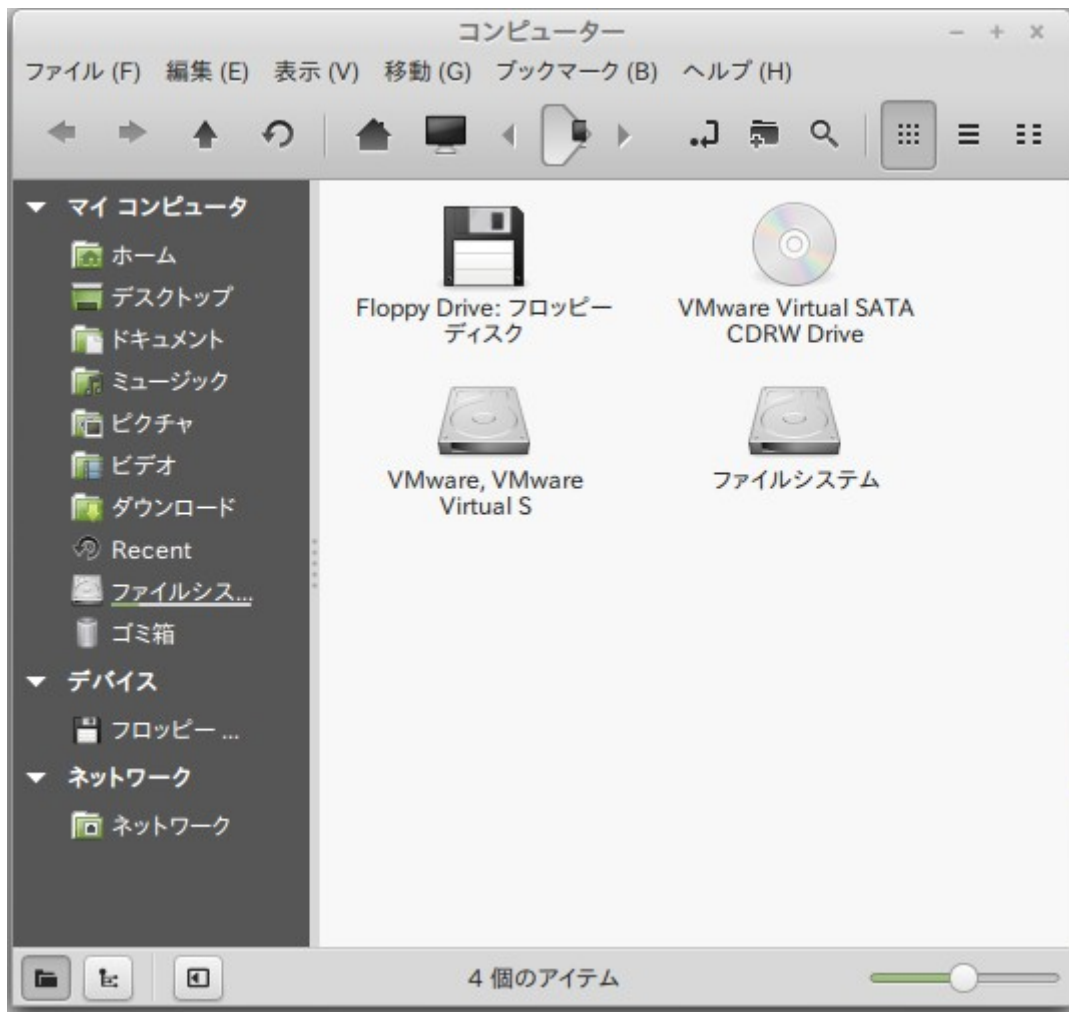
コンピューター

ファイル (F) 編集 (E) 表示 (V) 移動 (G) ブックマーク (B) ヘルプ (H)

マイ コンピュータ
ホーム
デスクトップ
ドキュメント
ミュージック
ピクチャ
ビデオ
ダウンロード
Recent
ファイルシス...
ゴミ箱

デバイス
フロッピー ...

ネットワーク
ネットワーク

Floppy Drive: フロッピーディスク

VMware Virtual SATA CDRW Drive

VMware, VMware Virtual S

ファイルシステム

4 個のアイテム